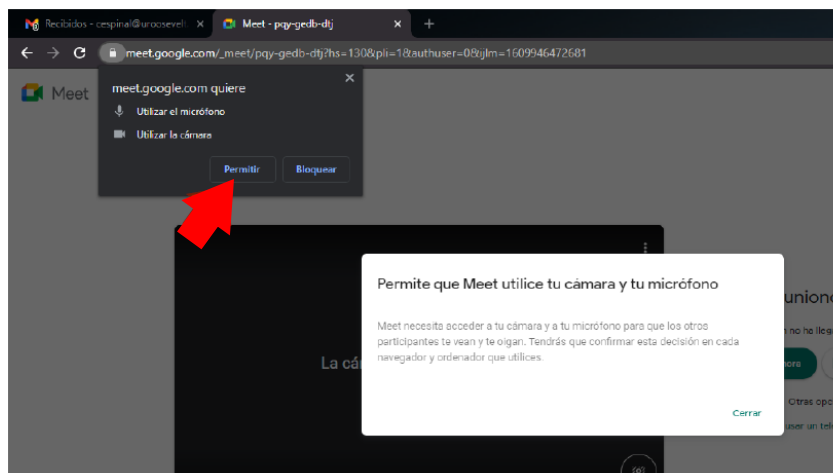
Recibidos - cespinal@uroosevelt ×
Meet - pqy-gedb-dtj ×
+
meet.google.com/_meet/pqy-gedb-dtj?hs=130&pli=1&authuser=0&ijlm=1609946472681

Meet

meet.google.com quiere
Utilizar el micrófono
Utilizar la cámara
Permitir
Bloquear

La cám

Permite que Meet utilice tu cámara y tu micrófono

Meet necesita acceder a tu cámara y a tu micrófono para que los otros participantes te vean y te oigan. Tendrás que confirmar esta decisión en cada navegador y ordenador que utilices.

Cerrar

unirse
no ha lleg
hora
Otras opc
usar un tel